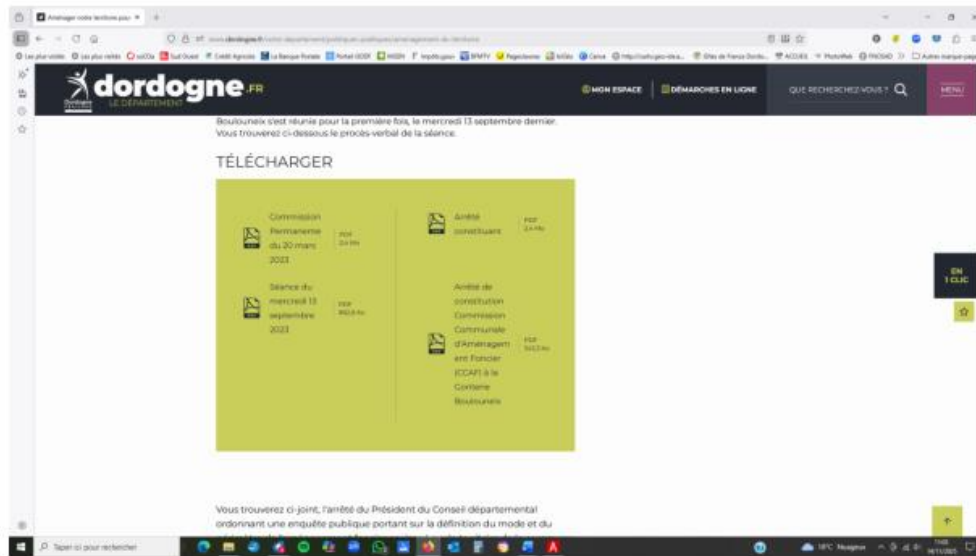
Aménager votre territoire pour

dordogne.FR
LE DÉPARTEMENT

MON ESPACE
DÉMARCHES EN LIGNE
QUE RECHERCHEZ-VOUS ?
MENU

Boulouneix s'est réunie pour la première fois, le mercredi 13 septembre dernier. Vous trouverez ci-dessous le procès-verbal de la séance.

TÉLÉCHARGER

Commission Permanente du 20 mars 2023
PDF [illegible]

Arrêté constituant
PDF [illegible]

Séance du mercredi 13 septembre 2023
PDF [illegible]

Arrêté de constitution Commission Communale d'Aménagement Foncier (CCAF) à la Gonterie Boulouneix
PDF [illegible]

EN 1 CLIC

Vous trouverez ci-joint, l'arrêté du Président du Conseil départemental ordonnant une enquête publique portant sur la définition du mode et du

Taper ici pour rechercher